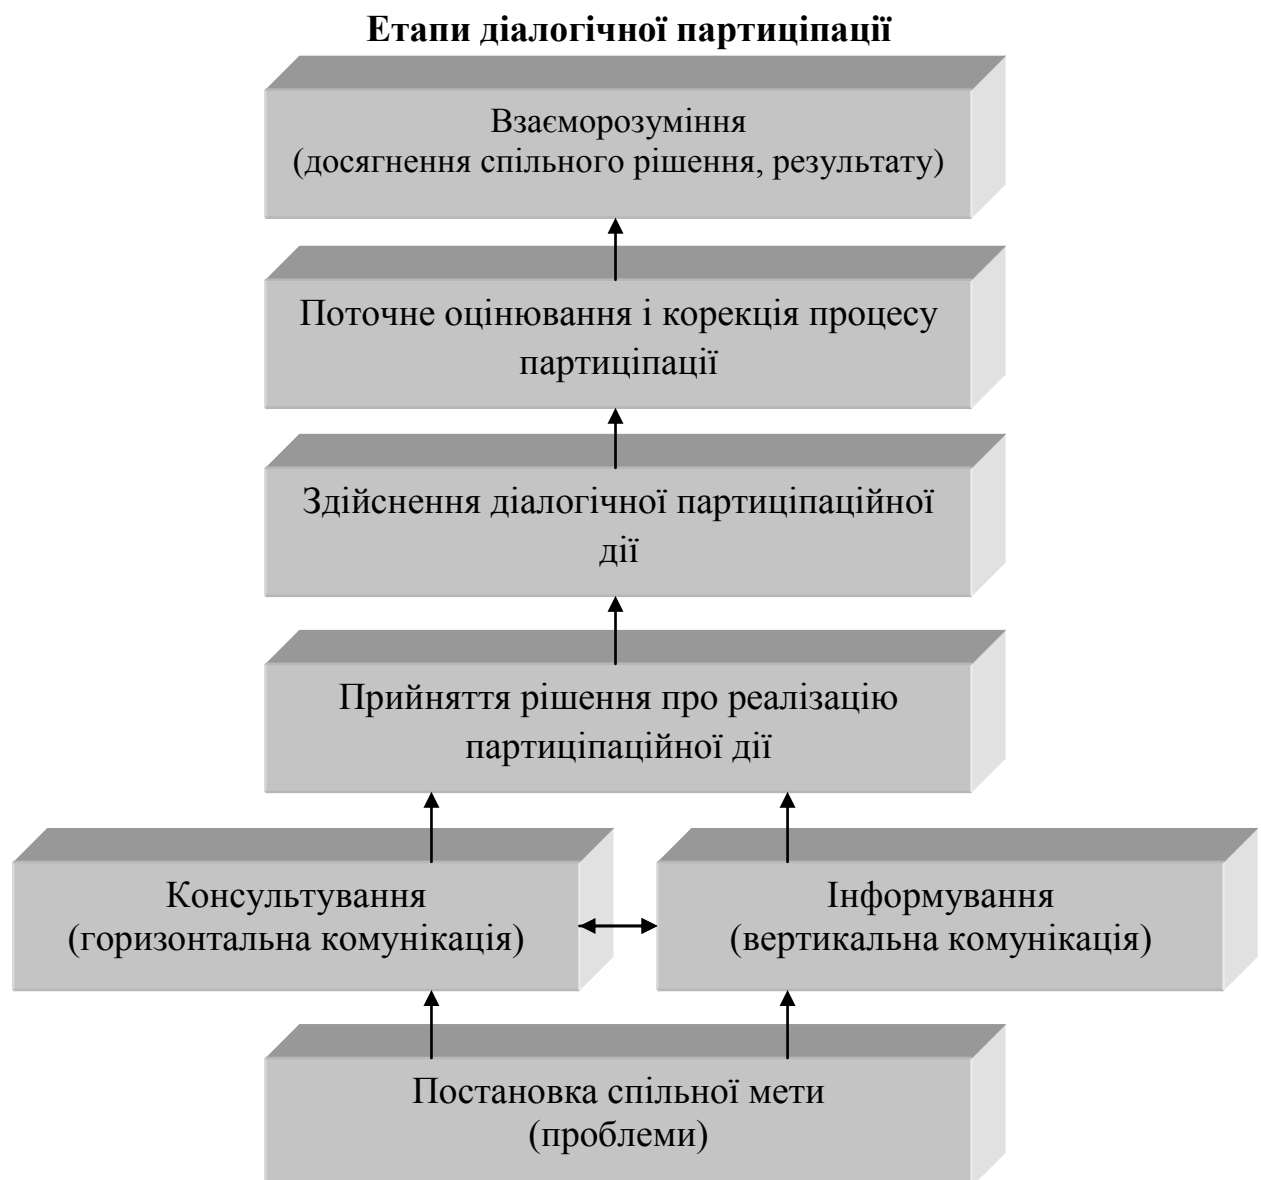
Етапи діалогічної партиципації

Взаєморозуміння
(досягнення спільного рішення, результату)

Поточне оцінювання і корекція процесу партиципації

Здійснення діалогічної партиципаційної дії

Прийняття рішення про реалізацію партиципаційної дії

Консультування
(горизонтальна комунікація)

Інформування
(вертикальна комунікація)

Постановка спільної мети
(проблеми)